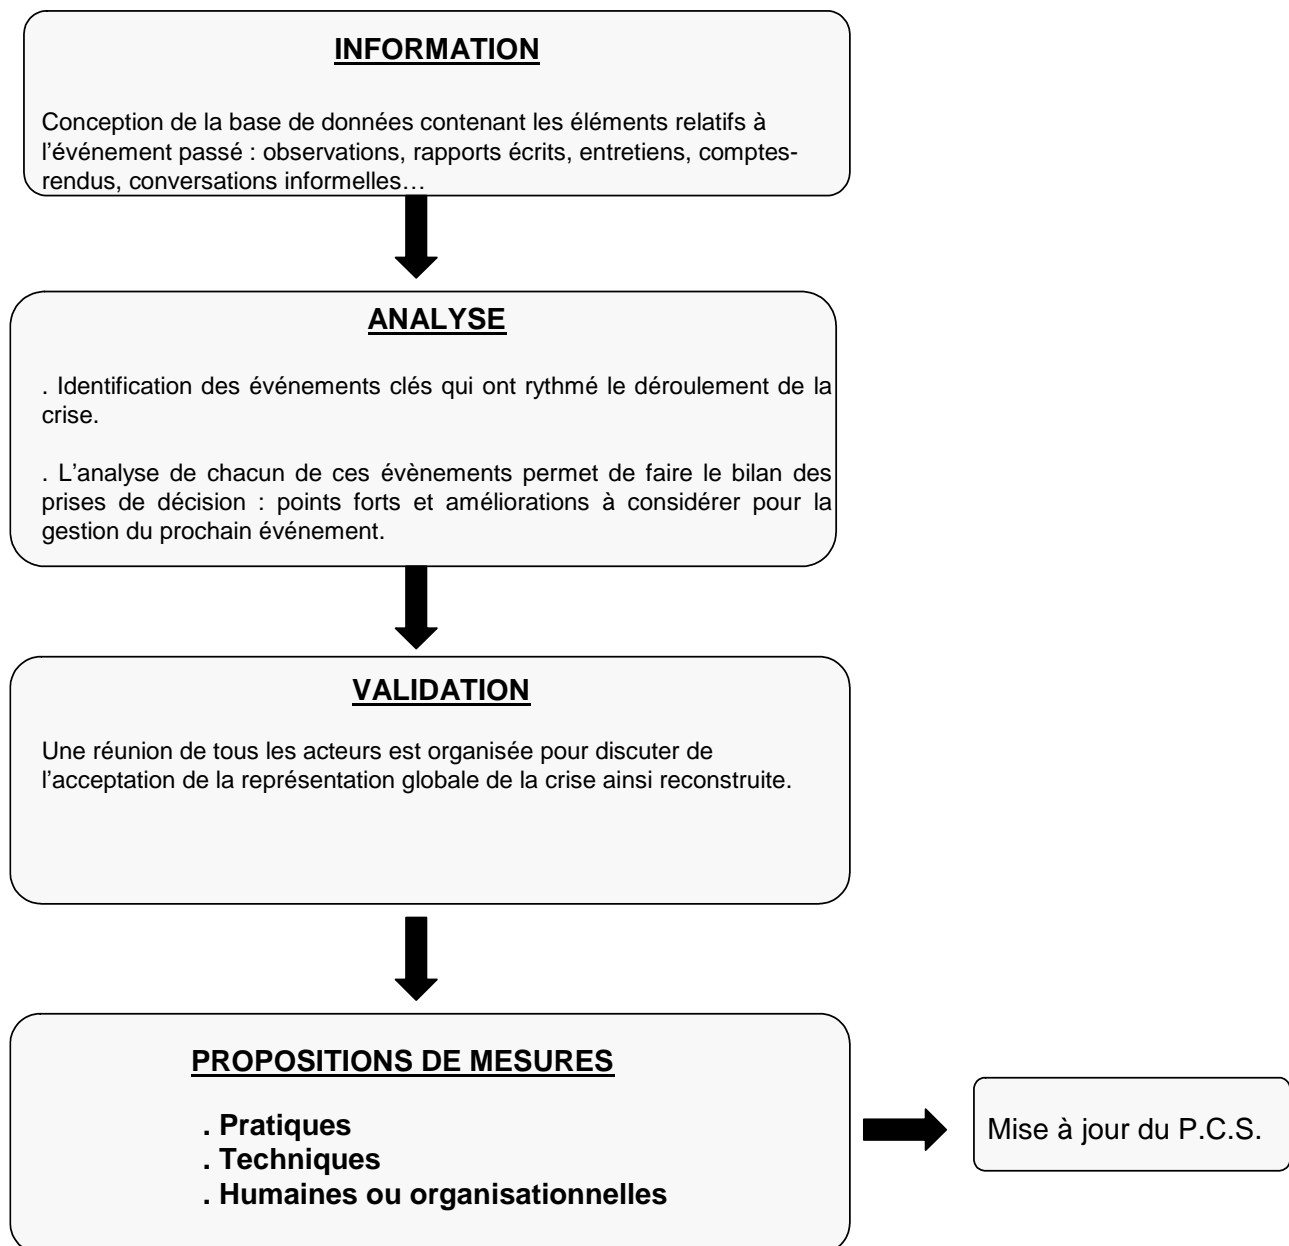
INFORMATION

Conception de la base de données contenant les éléments relatifs à l'événement passé : observations, rapports écrits, entretiens, comptes-rendus, conversations informelles…

ANALYSE

. Identification des événements clés qui ont rythmé le déroulement de la crise.

. L'analyse de chacun de ces évènements permet de faire le bilan des prises de décision : points forts et améliorations à considérer pour la gestion du prochain événement.

VALIDATION

Une réunion de tous les acteurs est organisée pour discuter de l'acceptation de la représentation globale de la crise ainsi reconstruite.

PROPOSITIONS DE MESURES

. Pratiques
. Techniques
. Humaines ou organisationnelles

Mise à jour du P.C.S.